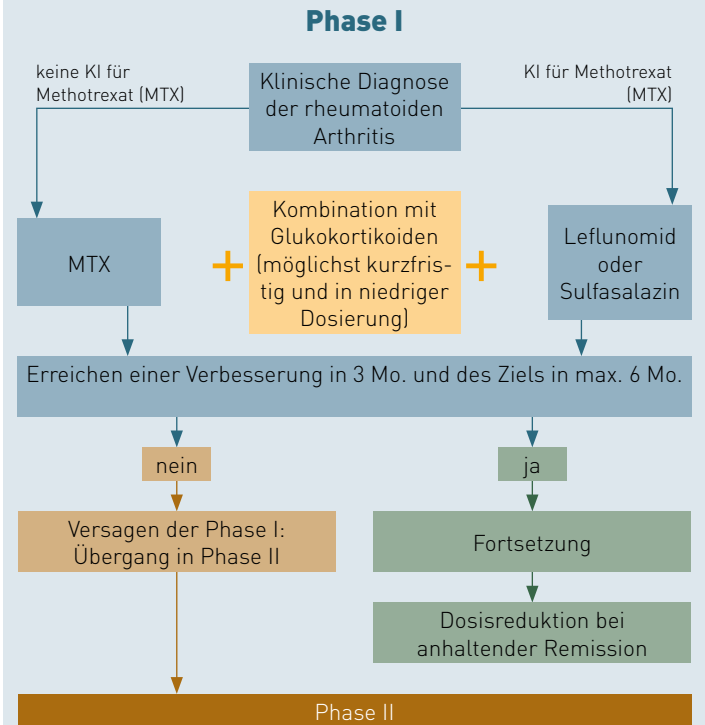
Phase I

keine KI für Methotrexat (MTX)

Klinische Diagnose der rheumatoiden Arthritis

KI für Methotrexat (MTX)

MTX

+

Kombination mit Glukokortikoiden (möglichst kurzfristig und in niedriger Dosierung)

+

Leflunomid oder Sulfasalazin

Erreichen einer Verbesserung in 3 Mo. und des Ziels in max. 6 Mo.

nein

ja

Versagen der Phase I: Übergang in Phase II

Fortsetzung

Dosisreduktion bei anhaltender Remission

Phase II